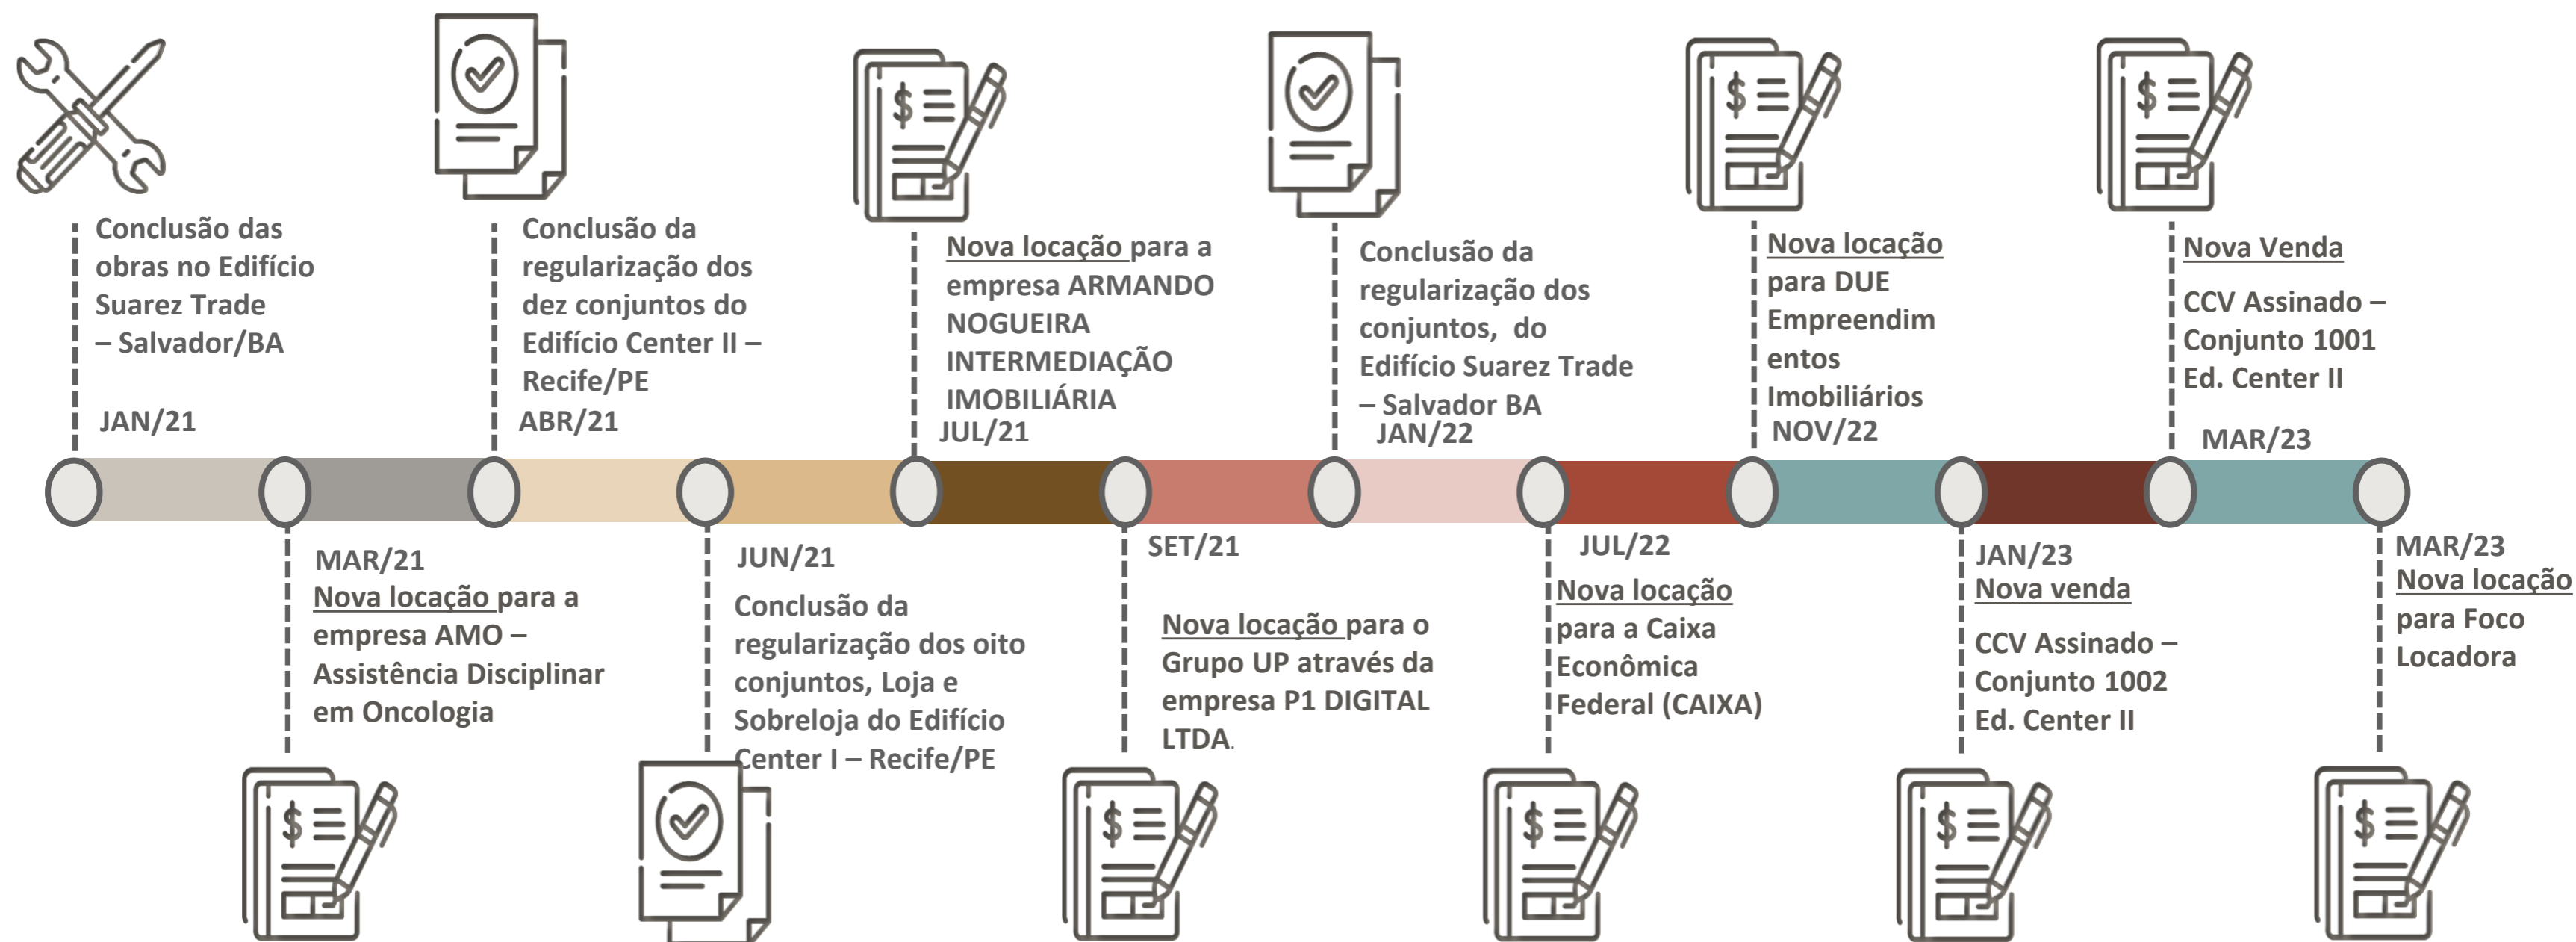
Conclusão das obras no Edifício Suarez Trade – Salvador/BA

JAN/21

Conclusão da regularização dos dez conjuntos do Edifício Center II – Recife/PE

ABR/21

Nova locação para a empresa ARMANDO NOGUEIRA INTERMEDIAÇÃO IMOBILIÁRIA

JUL/21

Conclusão da regularização dos conjuntos, do Edifício Suarez Trade – Salvador BA

JAN/22

Nova locação para DUE Empreendim entos Imobiliários

NOV/22

Nova Venda

CCV Assinado – Conjunto 1001 Ed. Center II

MAR/23

MAR/21

Nova locação para a empresa AMO – Assistência Disciplinar em Oncologia

JUN/21

Conclusão da regularização dos oito conjuntos, Loja e Sobreloja do Edifício Center I – Recife/PE

SET/21

Nova locação para o Grupo UP através da empresa P1 DIGITAL LTDA.

JUL/22

Nova locação para a Caixa Econômica Federal (CAIXA)

JAN/23

Nova venda

CCV Assinado – Conjunto 1002 Ed. Center II

MAR/23

Nova locação para Foco Locadora